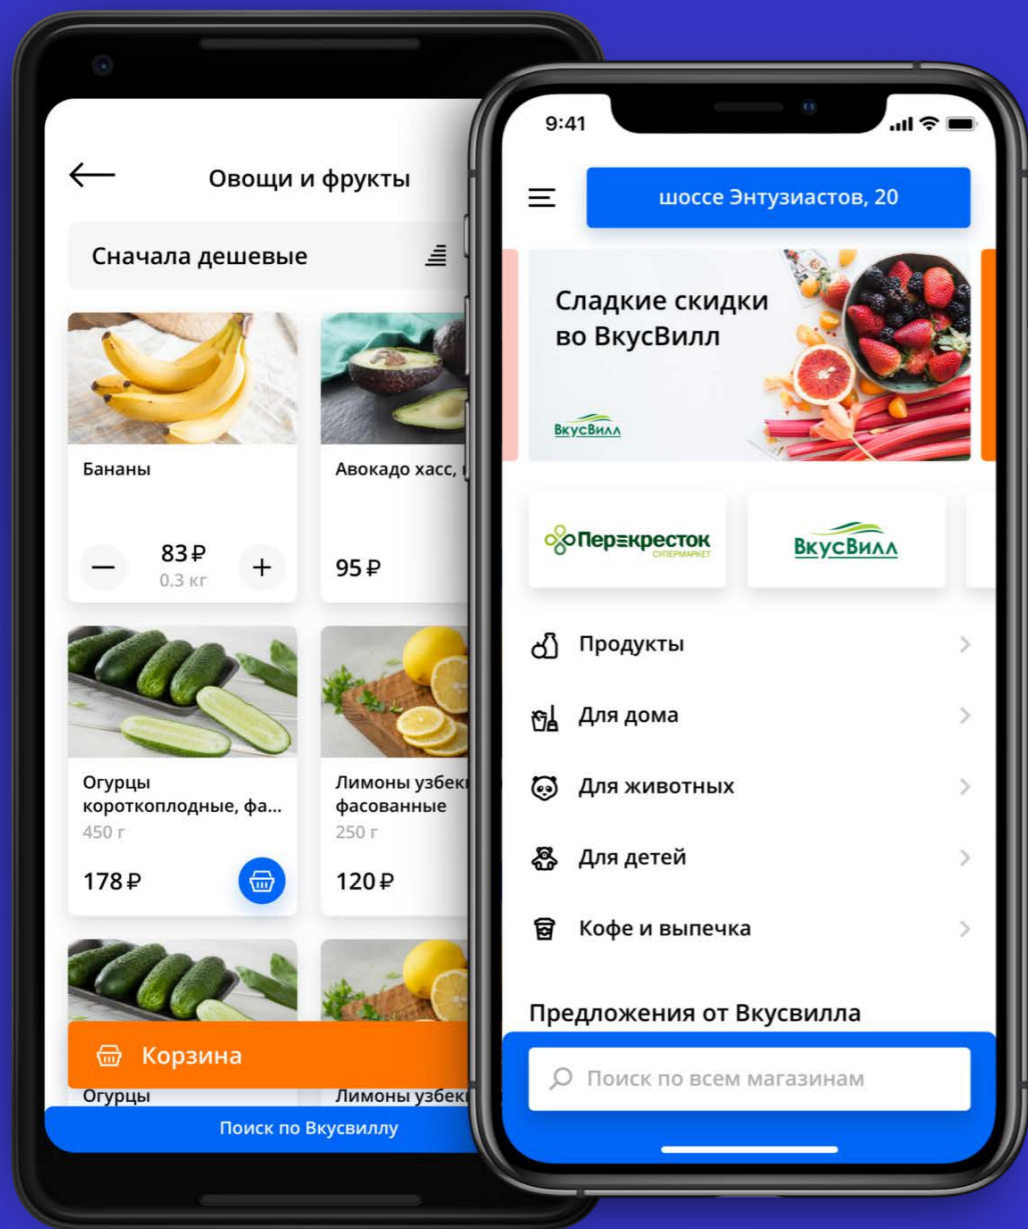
Овощи и фрукты

Сначала дешевые

Бананы

83 ₽
0.3 кг

Авокадо хасс,

95 ₽

Огурцы короткоплодные, фа...
450 г
178 ₽

Лимоны узбекі фасованные
250 г
120 ₽

Огурцы

Лимоны узбекі

Корзина

Поиск по Вкусвиллу

9:41

шоссе Энтузиастов, 20

Сладкие скидки во ВкусВилл

ВкусВилл

Перекресток
СУПЕРМАРКЕТ

ВкусВилл

Продукты

Для дома

Для животных

Для детей

Кофе и выпечка

Предложения от Вкусвилла

Поиск по всем магазинам